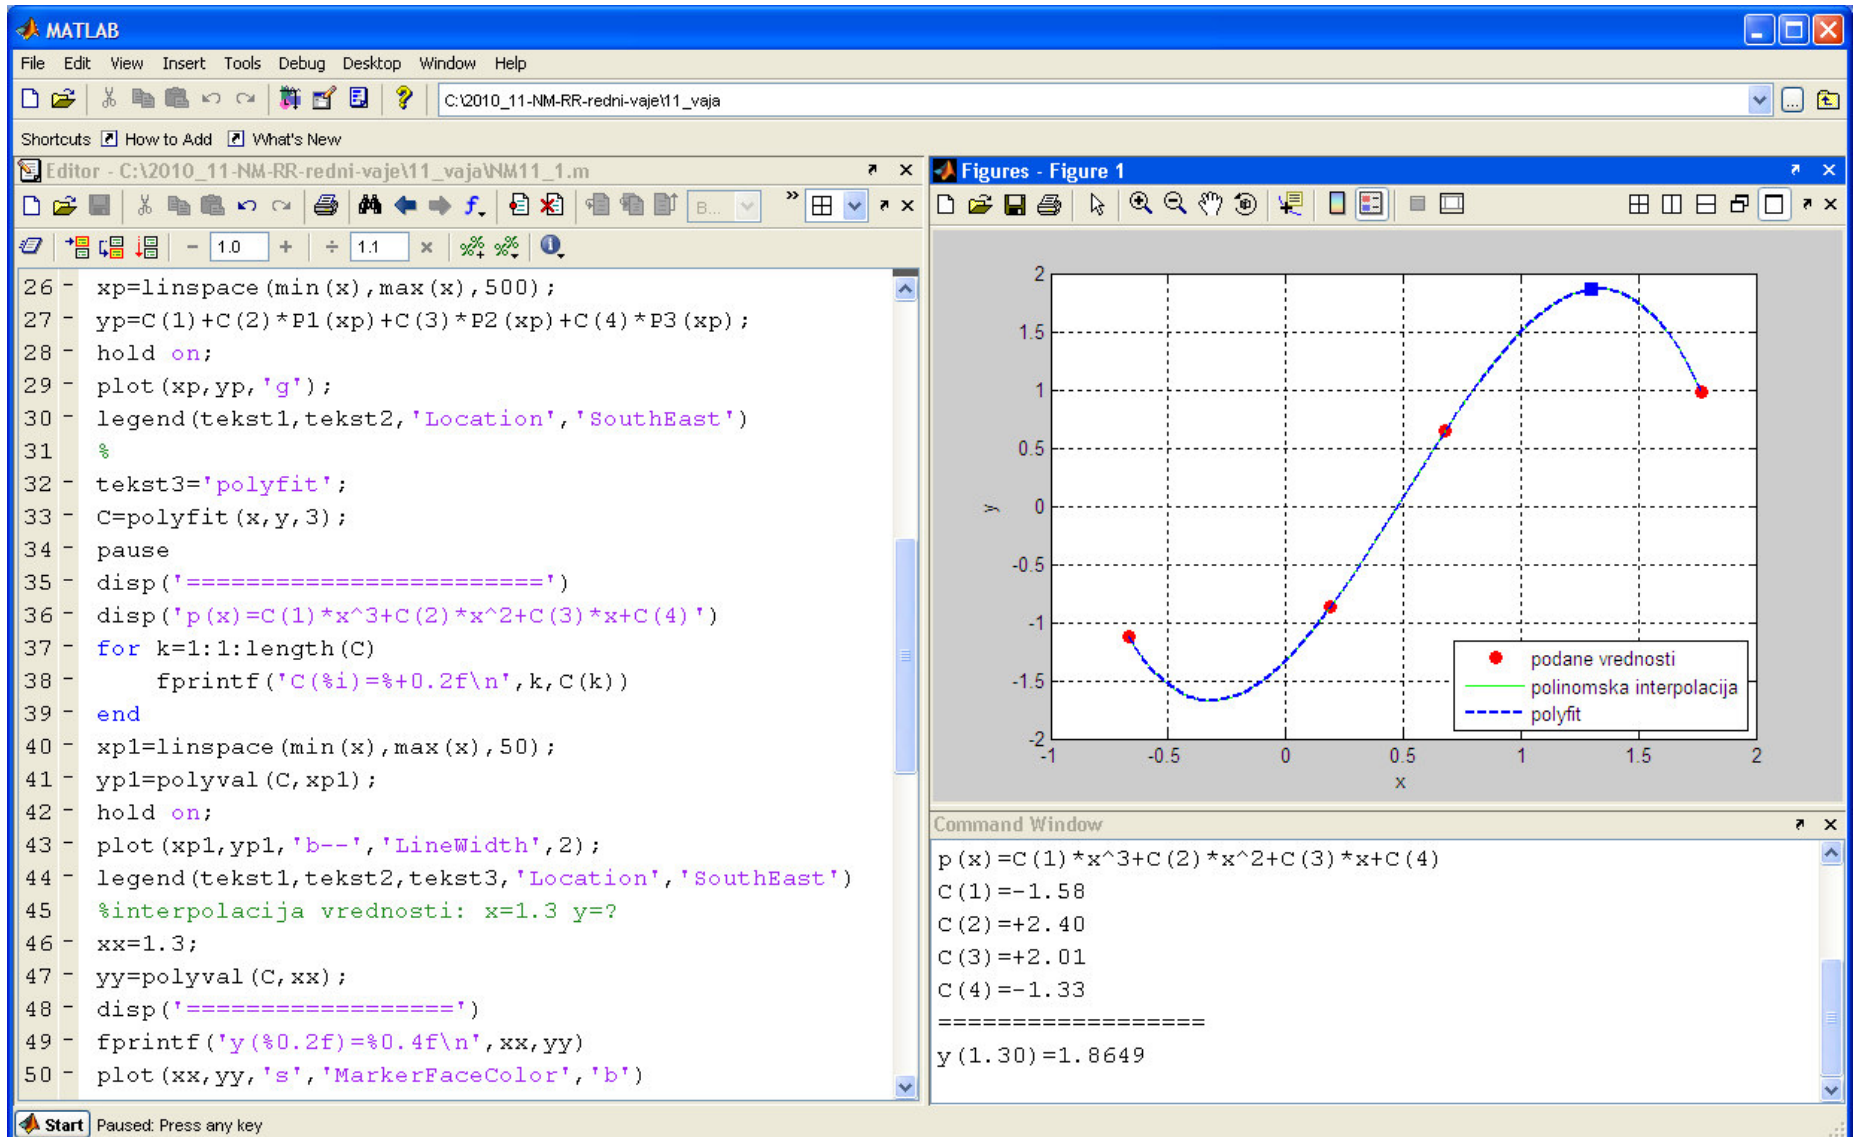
MATLAB

File Edit View Insert Tools Debug Desktop Window Help

C:\2010_11-NM-RR-redni-vaje\11_vaja

Shortcuts How to Add What's New

Editor - C:\2010_11-NM-RR-redni-vaje\11_vaja\NM11_1.m

- 1.0 + ÷ 1.1 ×

26 - xp=linspace(min(x),max(x),500);
27 - yp=C(1)+C(2)*P1(xp)+C(3)*P2(xp)+C(4)*P3(xp);
28 - hold on;
29 - plot(xp,yp,'g');
30 - legend(tekst1,tekst2,'Location','SouthEast')
31 %
32 - tekst3='polyfit';
33 - C=polyfit(x,y,3);
34 - pause
35 - disp('=========================')
36 - disp('p(x)=C(1)*x^3+C(2)*x^2+C(3)*x+C(4)')
37 - for k=1:1:length(C)
38 - fprintf('C(%i)=%+0.2f\n',k,C(k))
39 - end
40 - xp1=linspace(min(x),max(x),50);
41 - yp1=polyval(C,xp1);
42 - hold on;
43 - plot(xp1,yp1,'b--','LineWidth',2);
44 - legend(tekst1,tekst2,tekst3,'Location','SouthEast')
45 %interpolacija vrednosti: x=1.3 y=?
46 - xx=1.3;
47 - yy=polyval(C,xx);
48 - disp('===================')
49 - fprintf('y(%0.2f)=%0.4f\n',xx,yy)
50 - plot(xx,yy,'s','MarkerFaceColor','b')

Figures - Figure 1

2
1.5
1
0.5
0
-0.5
-1
-1.5
-2
y
-1 -0.5 0 0.5 1 1.5 2
x

podane vrednosti
polinomska interpolacija
polyfit

Command Window

p(x)=C(1)*x^3+C(2)*x^2+C(3)*x+C(4)
C(1)=-1.58
C(2)=+2.40
C(3)=+2.01
C(4)=-1.33
===================
y(1.30)=1.8649

Start Paused: Press any key